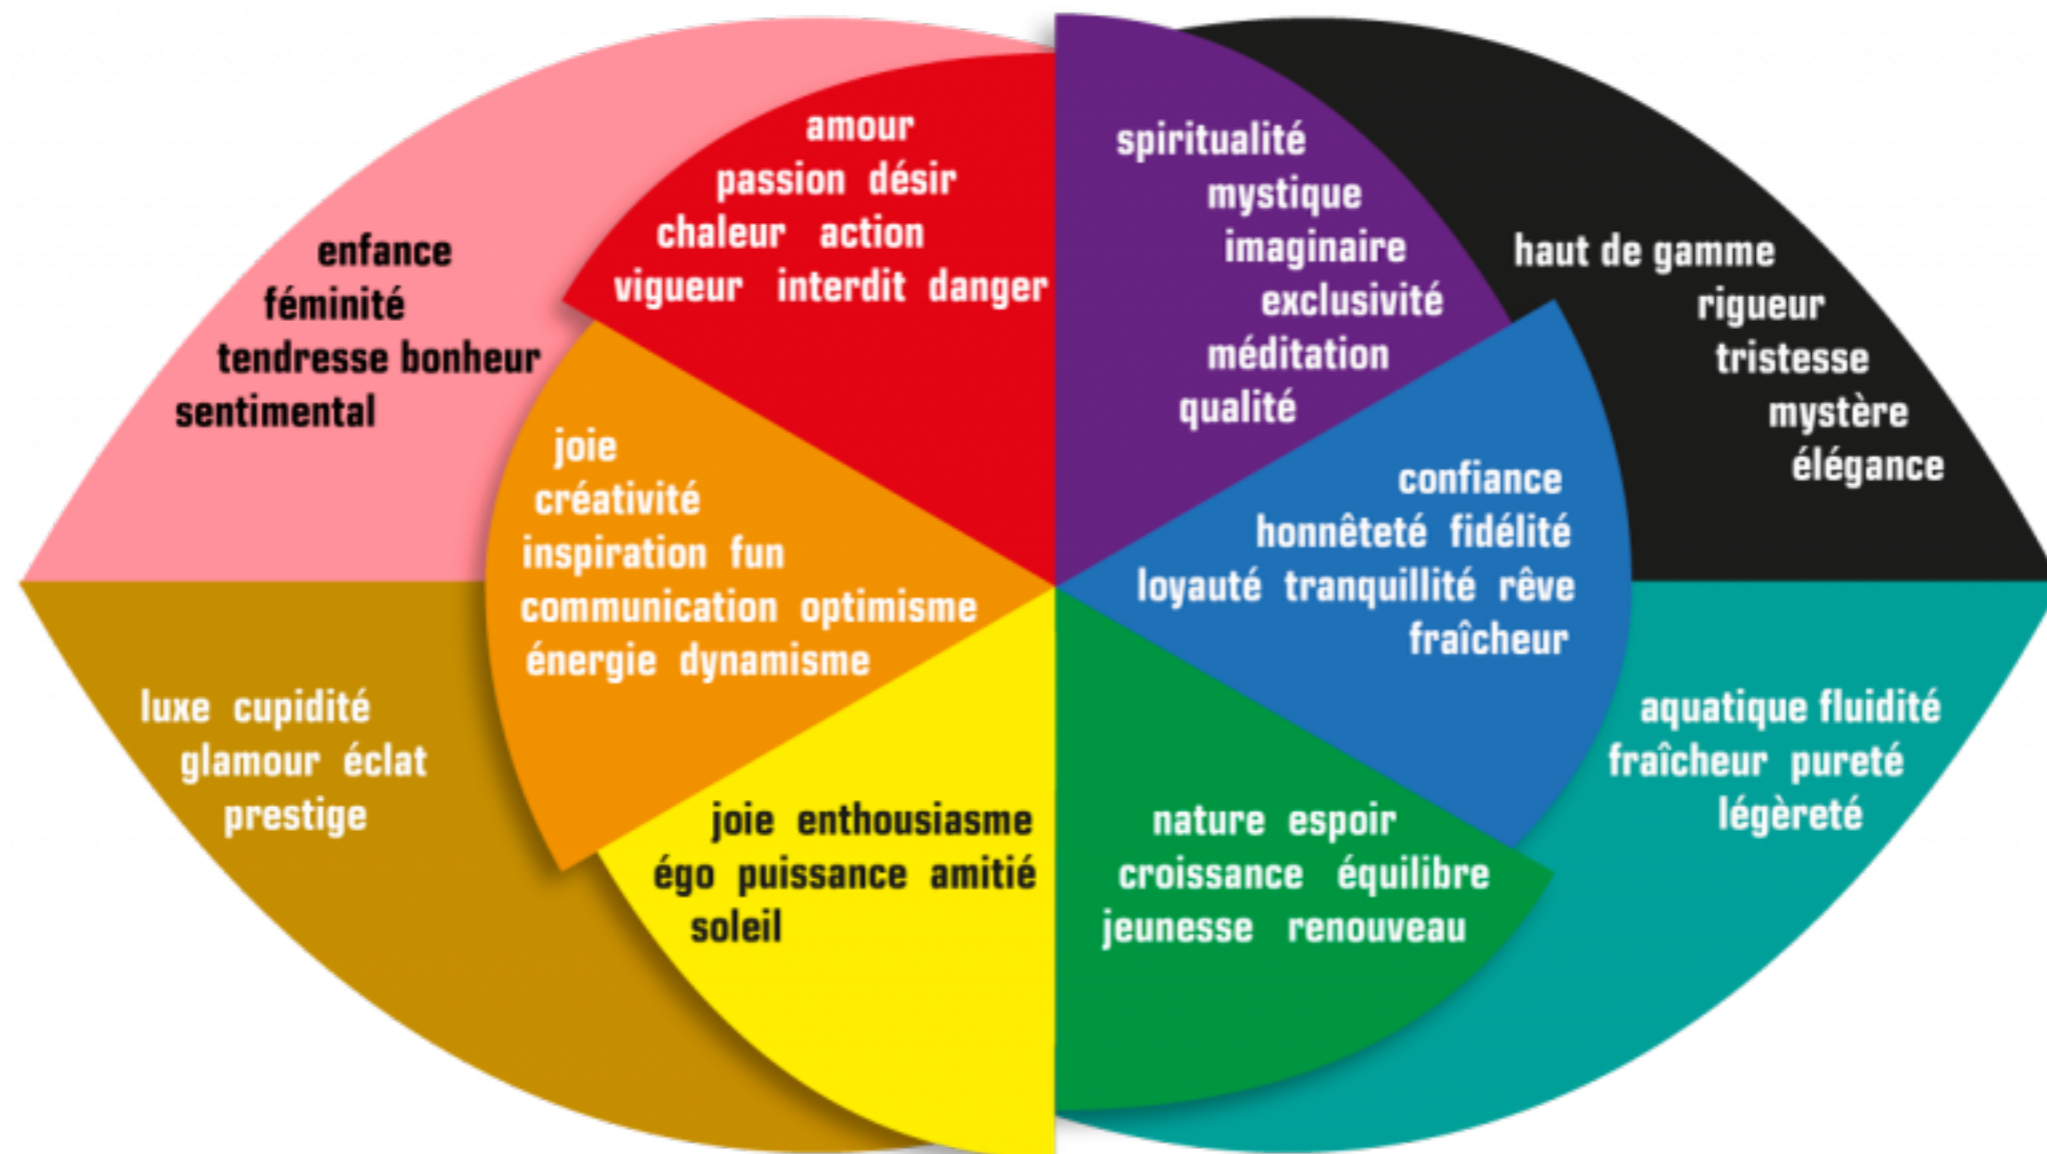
amour
passion désir
chaleur action
vigueur interdit danger

spiritualité
mystique
imaginaire
exclusivité
méditation
qualité

enfance
féminité
tendresse bonheur
sentimental

haut de gamme
rigueur
tristesse
mystère
élégance

joie
créativité
inspiration fun
communication optimisme
énergie dynamisme

confiance
honnêteté fidélité
loyauté tranquillité rêve
fraîcheur

luxe cupidité
glamour éclat
prestige

aquatique fluidité
fraîcheur pureté
légèreté

joie enthousiasme
égo puissance amitié
soleil

nature espoir
croissance équilibre
jeunesse renouveau